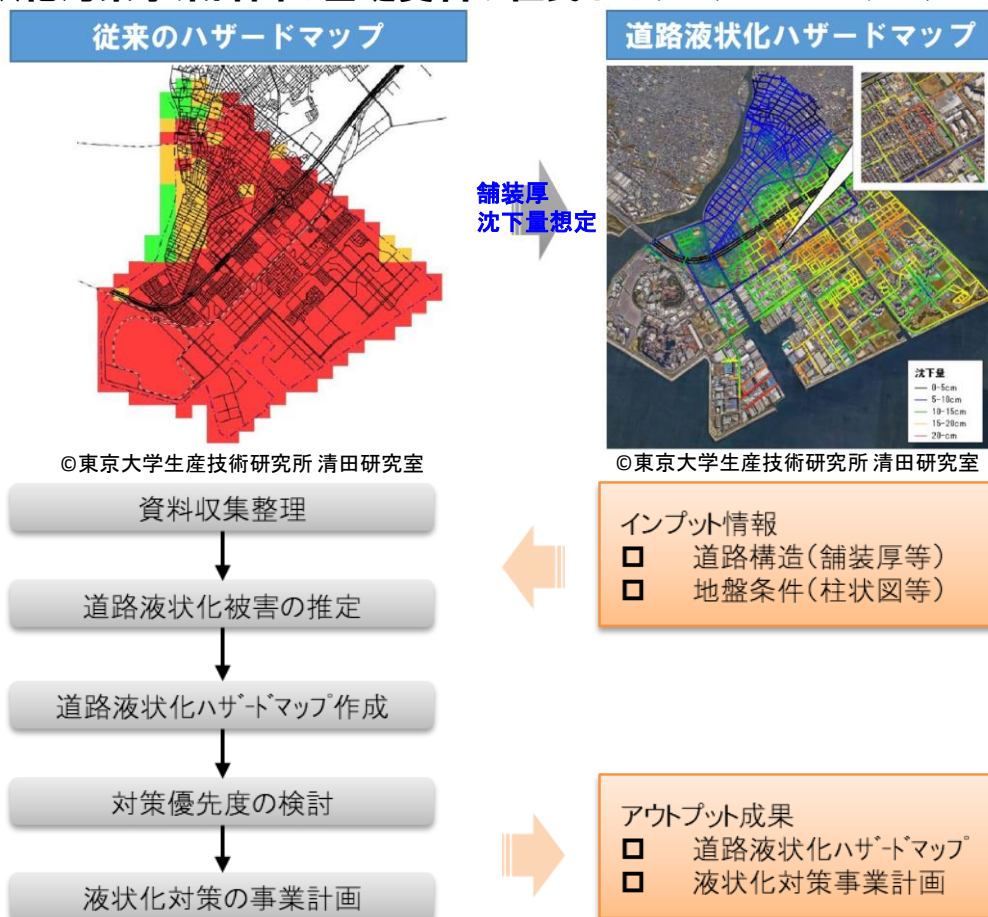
従来のハザードマップ

道路液状化ハザードマップ

舗装厚
沈下量想定

沈下量
0-5cm
5-10cm
10-15cm
15-20cm
20-cm

©東京大学生産技術研究所 清田研究室

©東京大学生産技術研究所 清田研究室

資料収集整理

道路液状化被害の推定

道路液状化ハザードマップ作成

対策優先度の検討

液状化対策の事業計画

インプット情報
□ 道路構造(舗装厚等)
□ 地盤条件(柱状図等)

アウトプット成果
□ 道路液状化ハザードマップ
□ 液状化対策事業計画